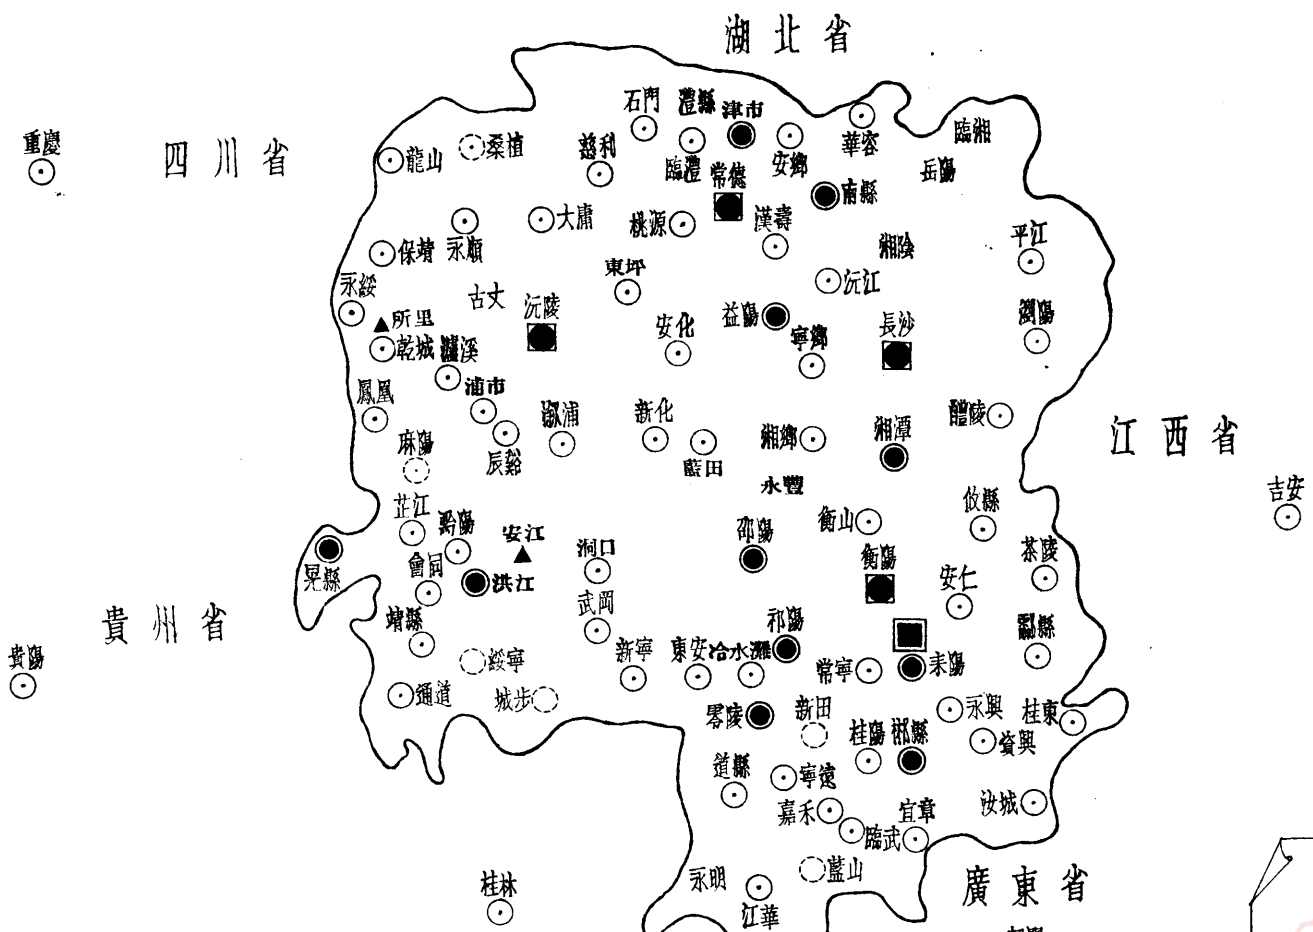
湖北省

四川省

重慶

石門 澧縣 津市

華容 臨湘

龍山 桑植 慈利 臨澧 常德 安鄉 岳陽

南縣

大庸 桃源 漢壽

保靖 永順 湘陰 平江

永綏 東坪 沅江

所里 古丈 沅陵 安化 益陽 寧鄉 長沙 瀏陽

乾城 瀘溪

浦市

鳳凰 漵浦 新化 醴陵

麻陽 辰谿 藍田 湘鄉 湘潭 江西省

永豐

芷江 黔陽 安江 邵陽 衡山 攸縣 吉安

晃縣 會同 洪江 洞口 衡陽 安仁 茶陵

貴州省 靖縣 武岡 祁陽 酃縣

貴陽 綏寧 新寧 東安 冷水灘 常寧 耒陽

通道 城步 零陵 新田 永興 桂東

道縣 寧遠 桂陽 郴縣 資興

嘉禾 宜章 汝城

臨武

桂林 永明 江華 藍山 廣東省